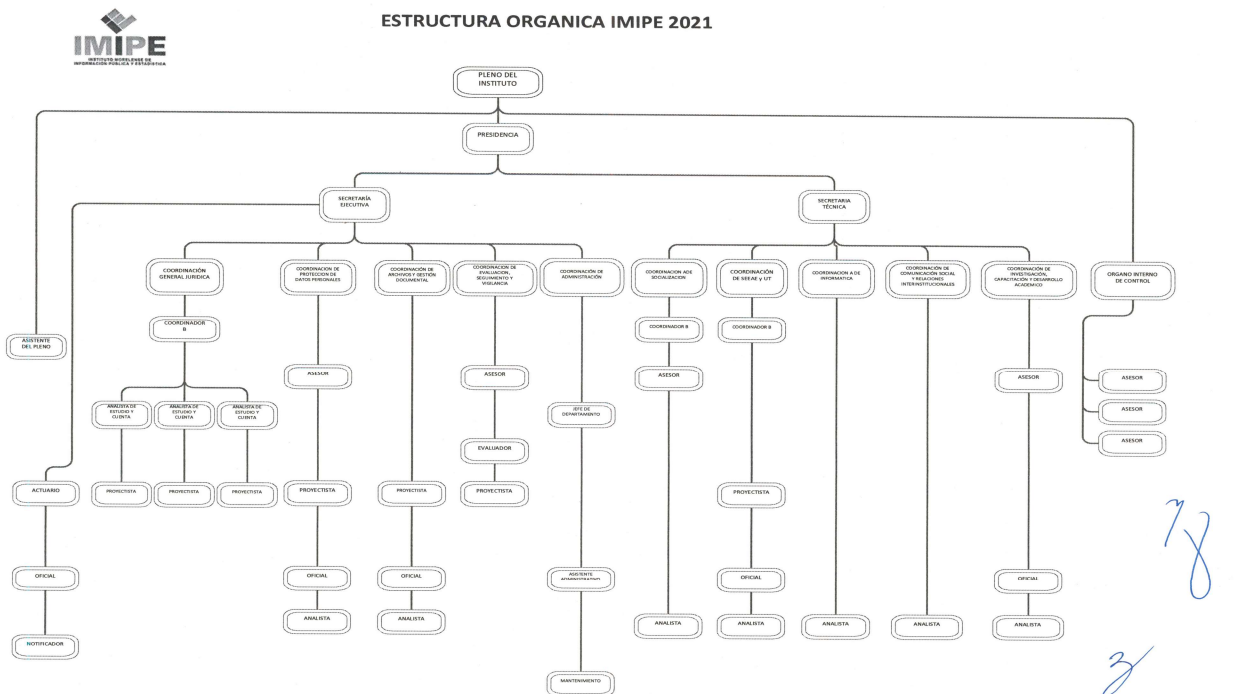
IMIPE
INSTITUTO MORELENSE DE INFORMACIÓN PÚBLICA Y ESTADÍSTICA

ESTRUCTURA ORGANICA IMIPE 2021

PLENO DEL INSTITUTO

PRESIDENCIA

SECRETARÍA EJECUTIVA

SECRETARIA TÉCNICA

ASISTENTE DEL PLENO

ACTUARIO

OFICIAL

NOTIFICADOR

COORDINACIÓN GENERAL JURIDICA

COORDINADOR B

ANALISTA DE ESTUDIO Y CUENTA

ANALISTA DE ESTUDIO Y CUENTA

ANALISTA DE ESTUDIO Y CUENTA

PROYECTISTA

PROYECTISTA

PROYECTISTA

COORDINACION DE PROTECCION DE DATOS PERSONALES

ASESOR

PROYECTISTA

OFICIAL

ANALISTA

COORDINACIÓN DE ARCHIVOS Y GESTIÓN DOCUMENTAL

PROYECTISTA

OFICIAL

ANALISTA

COORDINACION DE EVALUACION, SEGUIMIENTO Y VIGILANCIA

ASESOR

EVALUADOR

PROYECTISTA

COORDINACIÓN DE ADMINISTRACIÓN

JEFE DE DEPARTAMENTO

ASISTENTE ADMINISTRATIVO

MANTENIMIENTO

COORDINACION ADE SOCIALIZACION

COORDINADOR B

ASESOR

ANALISTA

COORDINACIÓN DE SEEAE y UT

COORDINADOR B

PROYECTISTA

OFICIAL

ANALISTA

COORDINACION A DE INFORMATICA

ANALISTA

COORDINACIÓN DE COMUNICACIÓN SOCIAL Y RELACIONES INTERINSTITUCIONALES

ANALISTA

COORDINACIÓN DE INVESTIGACIÓN, CAPACITACIÓN Y DESARROLLO ACADEMICO

ASESOR

OFICIAL

ANALISTA

ORGANO INTERNO DE CONTROL

ASESOR

ASESOR

ASESOR

78

3